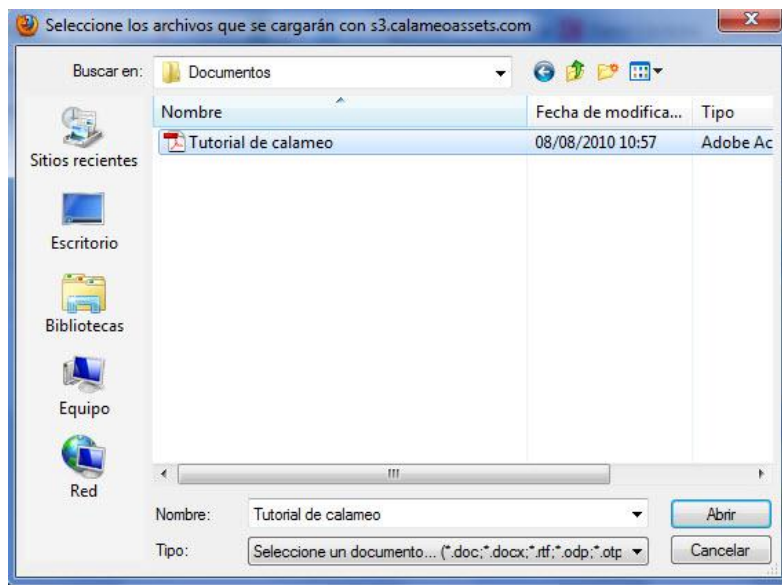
Seleccione los archivos que se cargarán con s3.calameoassets.com

Buscar en: Documentos

Sitios recientes

Escritorio

Bibliotecas

Equipo

Red

| Nombre | Fecha de modifica... | Tipo |
|---|---|---|
| Tutorial de calameo | 08/08/2010 10:57 | Adobe Ac |

Nombre: Tutorial de calameo

Abrir

Tipo: Seleccione un documento... (*.doc;*.docx;*.rtf;*.odp;*.otp

Cancelar